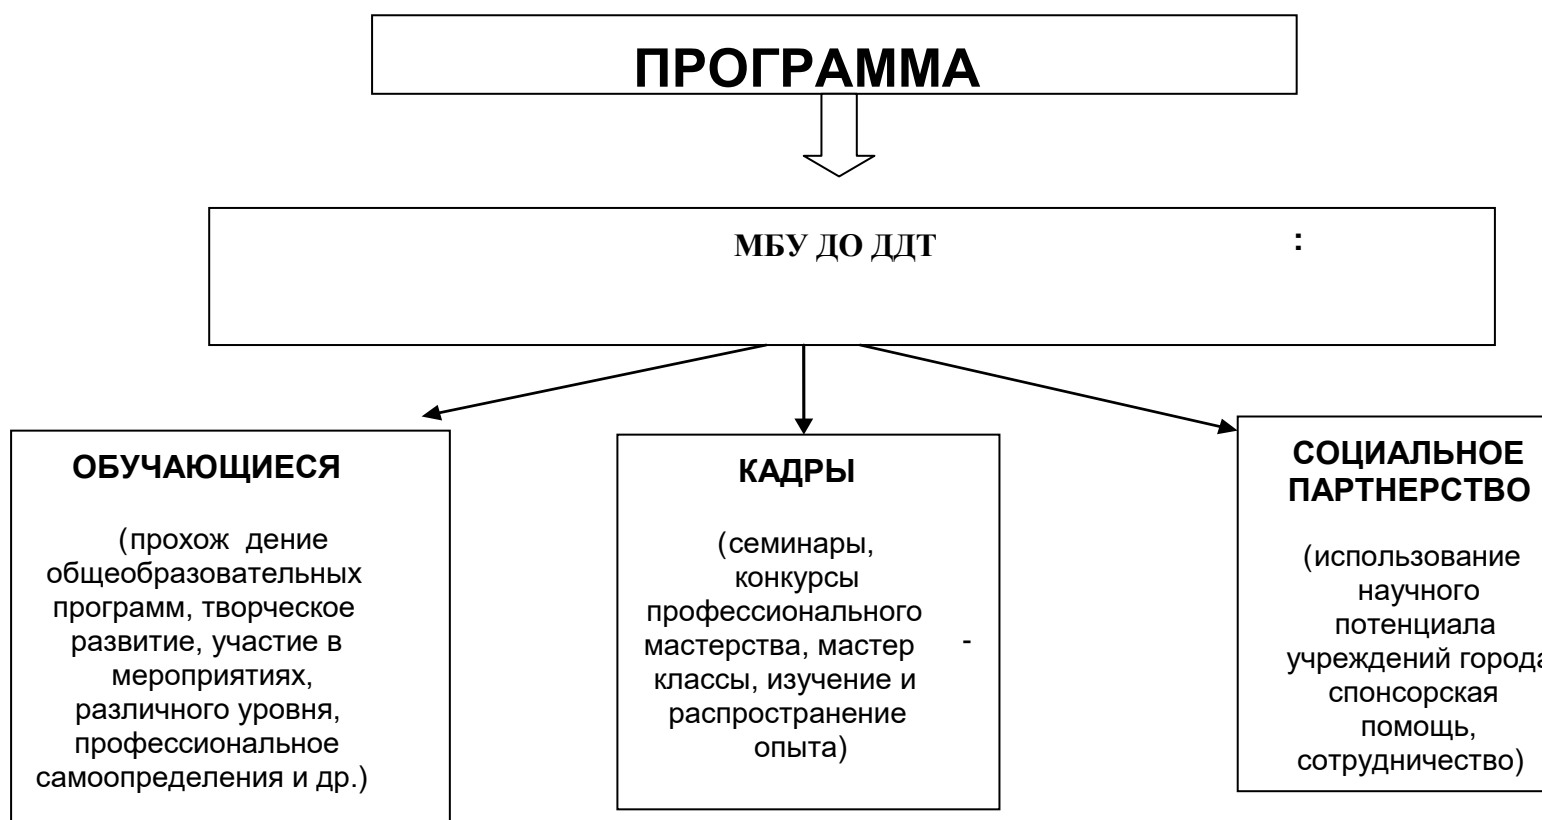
ПРОГРАММА

МБУ ДО ДДТ :

ОБУЧАЮЩИЕСЯ

(прохож дение общеобразовательных программ, творческое развитие, участие в мероприятиях, различного уровня, профессиональное самоопределения и др.)

КАДРЫ

(семинары, конкурсы профессионального мастерства, мастер - классы, изучение и распространение опыта)

СОЦИАЛЬНОЕ ПАРТНЕРСТВО

(использование научного потенциала учреждений города спонсорская помощь, сотрудничество)